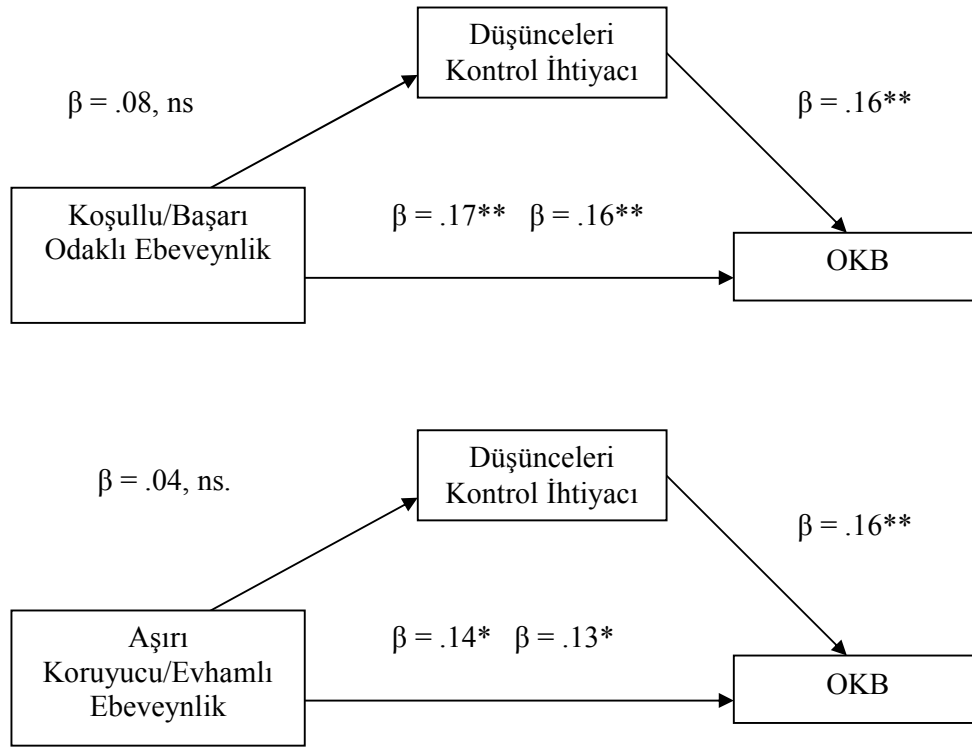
Düşünceleri Kontrol İhtiyacı

$\beta$ = .08, ns

$\beta$ = .16**

Koşullu/Başarı Odaklı Ebeveynlik

$\beta$ = .17** $\beta$ = .16**

OKB

Düşünceleri Kontrol İhtiyacı

$\beta$ = .04, ns.

$\beta$ = .16**

Aşırı Koruyucu/Evhamlı Ebeveynlik

$\beta$ = .14* $\beta$ = .13*

OKB